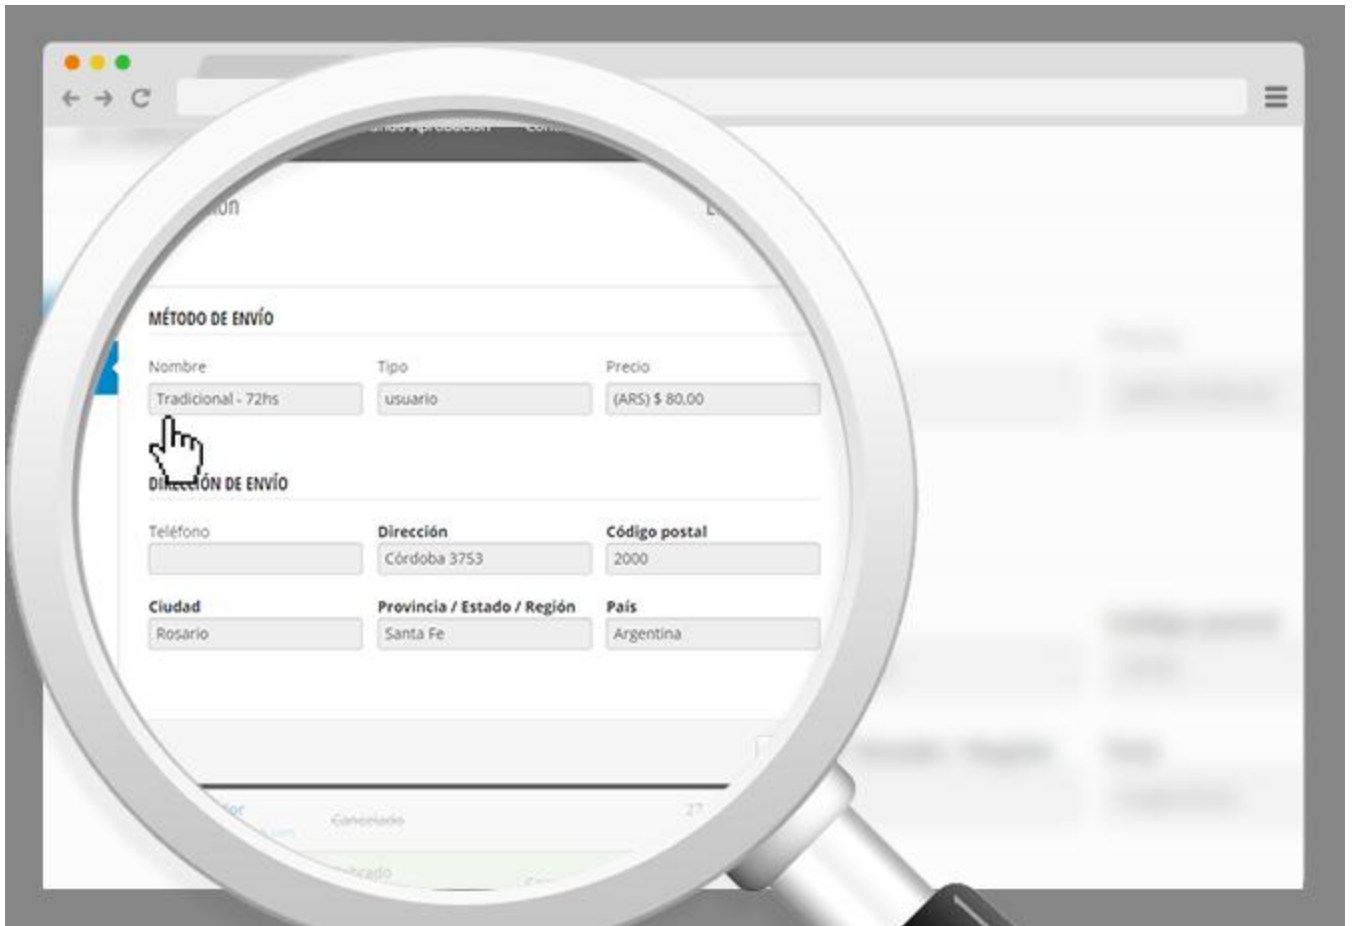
MÉTODO DE ENVÍO

Nombre
Tradicional - 72hs

Tipo
usuario

Precio
(ARS) $ 80,00

DI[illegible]ÓN DE ENVÍO

Teléfono

Dirección
Córdoba 3753

Código postal
2000

Ciudad
Rosario

Provincia / Estado / Región
Santa Fe

País
Argentina

Cancelado